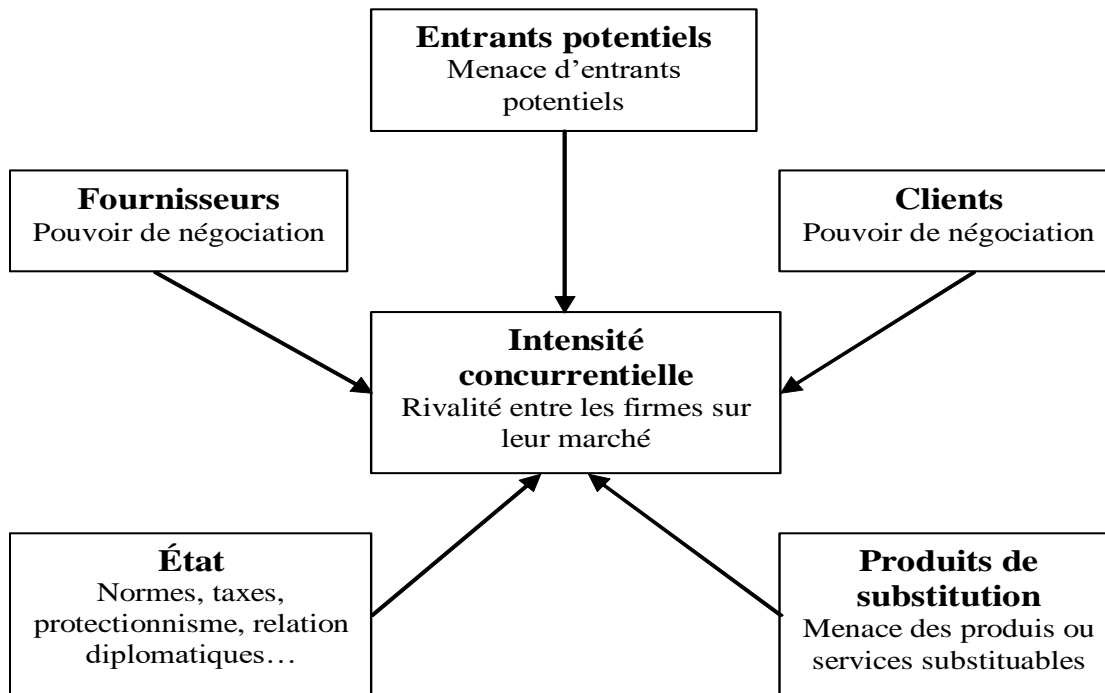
**Entrants potentiels**
Menace d'entrants potentiels

**Fournisseurs**
Pouvoir de négociation

**Clients**
Pouvoir de négociation

**Intensité concurrentielle**
Rivalité entre les firmes sur leur marché

**État**
Normes, taxes, protectionnisme, relation diplomatiques…

**Produits de substitution**
Menace des produis ou services substituables